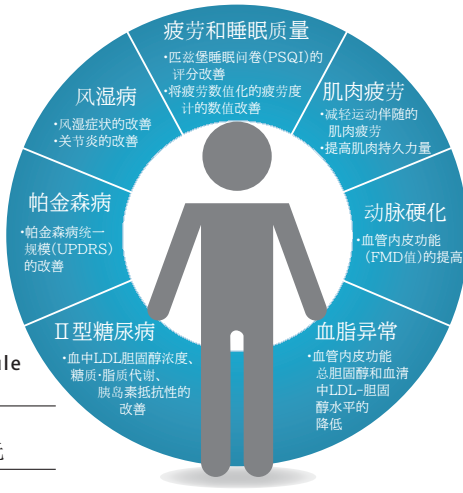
疲劳和睡眠质量
•匹兹堡睡眠问卷(PSQI)的评分改善
•将疲劳数值化的疲劳度计的数值改善

肌肉疲劳
•减轻运动伴随的肌肉疲劳
•提高肌肉持久力量

动脉硬化
•血管内皮功能(FMD值)的提高

血脂异常
•血管内皮功能总胆固醇和血清中LDL-胆固醇水平的降低

II型糖尿病
•血中LDL胆固醇浓度、糖质·脂质代谢、胰岛素抵抗性的改善

帕金森病
•帕金森病统一规模(UPDRS)的改善

风湿病
•风湿症状的改善
•关节炎的改善

le
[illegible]